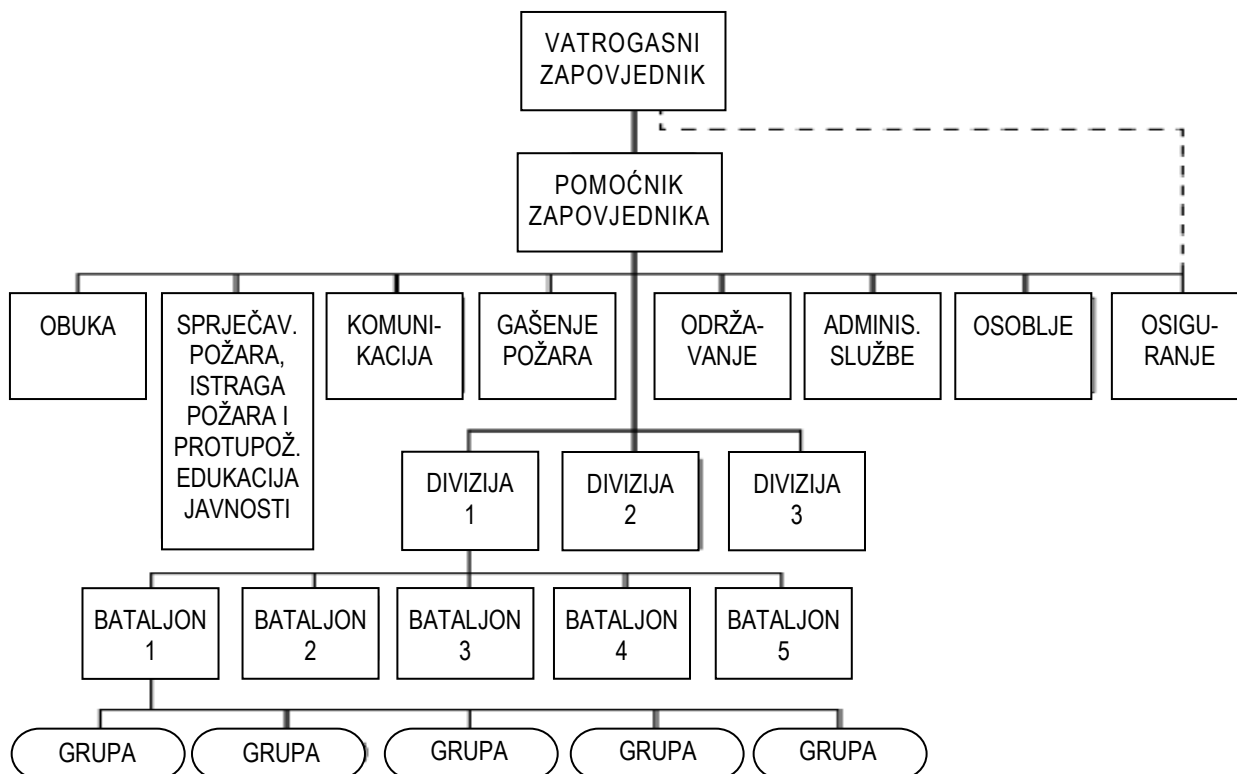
VATROGASNI ZAPOVJEDNIK

POMOĆNIK ZAPOVJEDNIKA

OBUKA

SPRJEČAV. POŽARA, ISTRAGA POŽARA I PROTUPOŽ. EDUKACIJA JAVNOSTI

KOMUNIKACIJA

GAŠENJE POŽARA

ODRŽAVANJE

ADMINIS. SLUŽBE

OSOBLJE

OSIGURANJE

DIVIZIJA 1

DIVIZIJA 2

DIVIZIJA 3

BATALJON 1

BATALJON 2

BATALJON 3

BATALJON 4

BATALJON 5

GRUPA

GRUPA

GRUPA

GRUPA

GRUPA